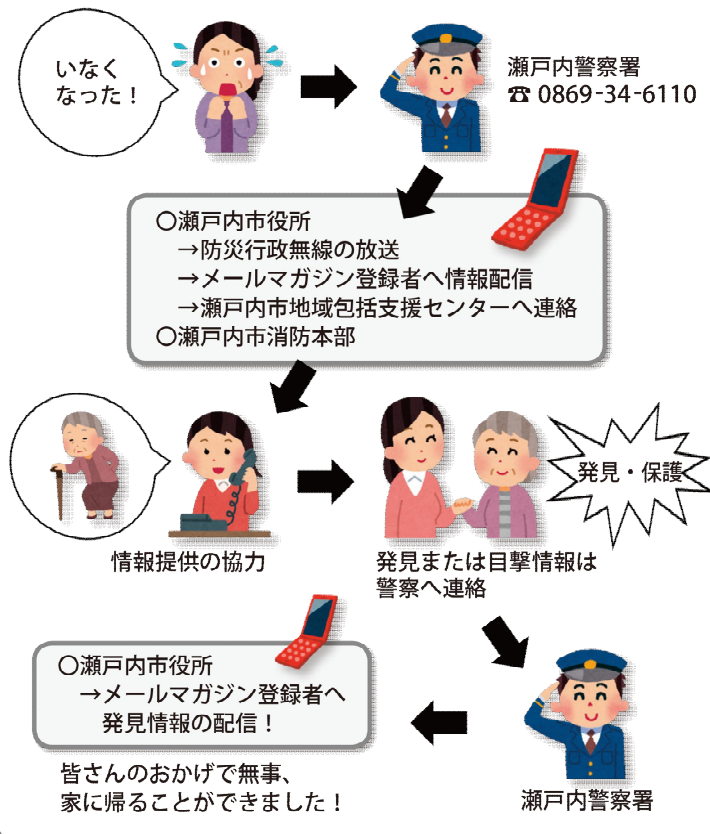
いなくなった！

瀬戸内警察署
☎ 0869-34-6110

○瀬戸内市役所
→防災行政無線の放送
→メールマガジン登録者へ情報配信
→瀬戸内市地域包括支援センターへ連絡
○瀬戸内市消防本部

発見・保護

情報提供の協力

発見または目撃情報は警察へ連絡

○瀬戸内市役所
→メールマガジン登録者へ発見情報の配信！

皆さんのおかげで無事、家に帰ることができました！

瀬戸内警察署